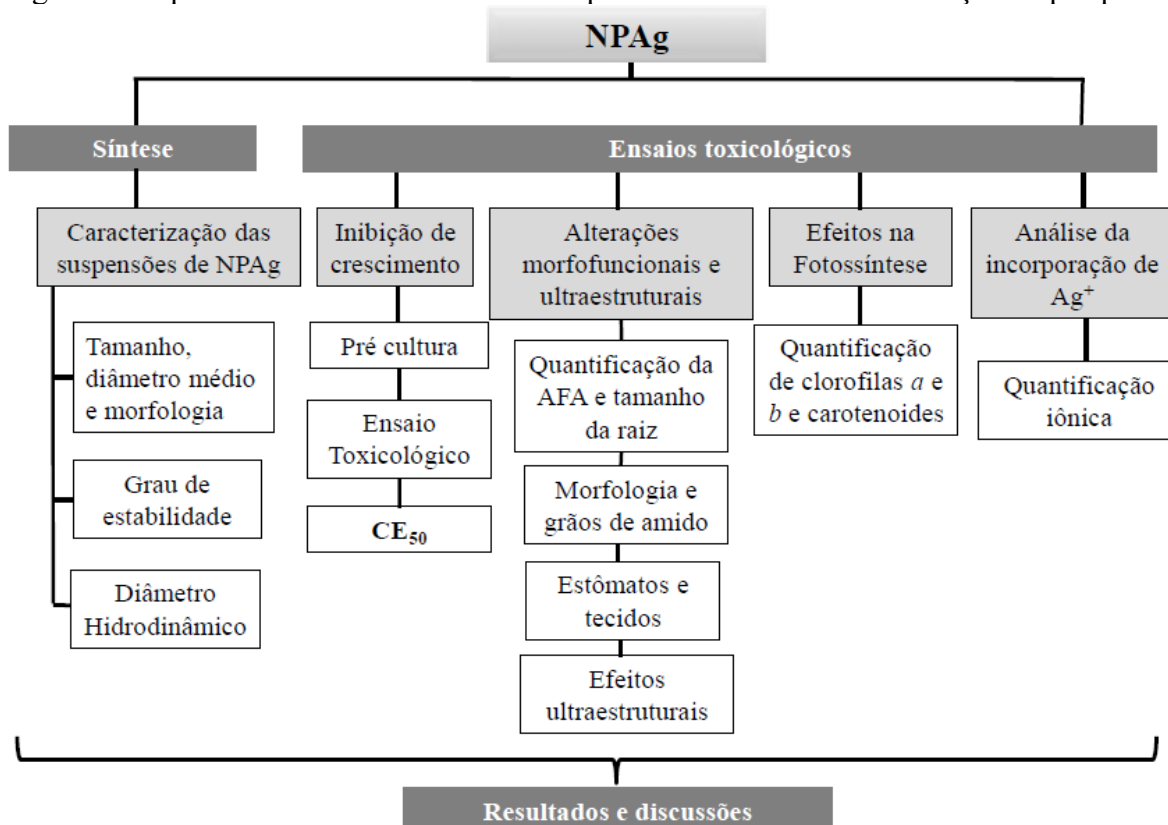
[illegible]

NPAg

Síntese

Ensaios toxicológicos

Caracterização das suspensões de NPAg

Tamanho, diâmetro médio e morfologia

Grau de estabilidade

Diâmetro Hidrodinâmico

Inibição de crescimento

Pré cultura

Ensaio Toxicológico

$CE_{50}$

Alterações morfofuncionais e ultraestruturais

Quantificação da AFA e tamanho da raiz

Morfologia e grãos de amido

Estômatos e tecidos

Efeitos ultraestruturais

Efeitos na Fotossíntese

Quantificação de clorofilas $a$ e $b$ e carotenoides

Análise da incorporação de $Ag^+$

Quantificação iônica

Resultados e discussões